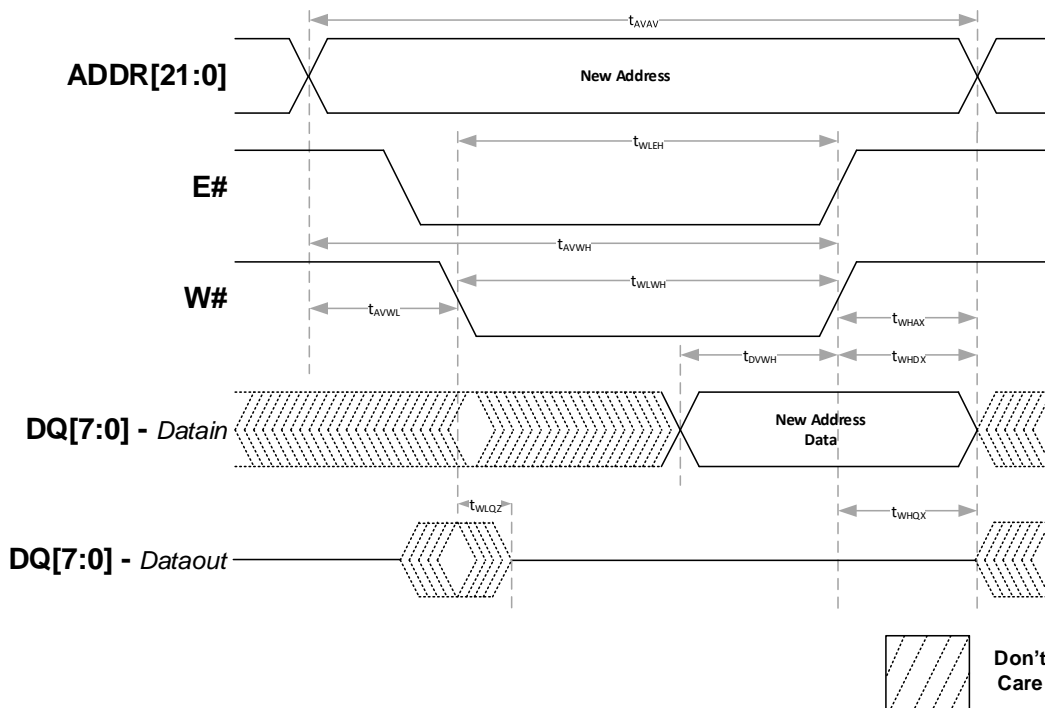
$t_{AVAV}$

ADDR[21:0]

New Address

$t_{WLEH}$

E#

$t_{AVWH}$

W#

$t_{WLWH}$

$t_{AVWL}$

$t_{WHAX}$

$t_{DVWH}$

$t_{WHDX}$

DQ[7:0] - Datain

New Address Data

$t_{WLQZ}$

$t_{WHQX}$

DQ[7:0] - Dataout

Don't Care